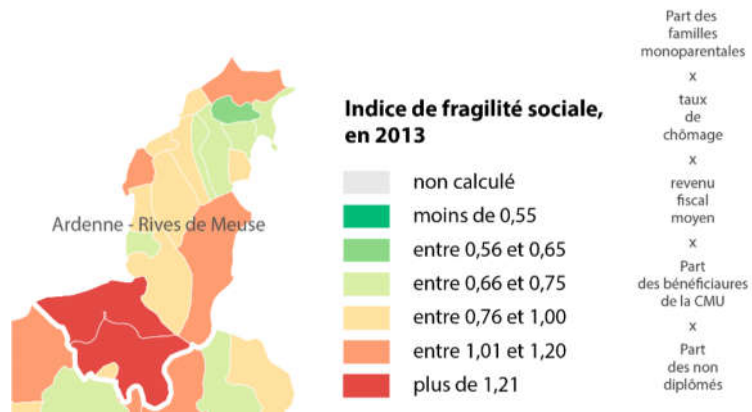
Ardenne - Rives de Meuse

Indice de fragilité sociale, en 2013

non calculé
moins de 0,55
entre 0,56 et 0,65
entre 0,66 et 0,75
entre 0,76 et 1,00
entre 1,01 et 1,20
plus de 1,21

Part des familles monoparentales
x
taux de chômage
x
revenu fiscal moyen
x
Part des bénéficiaures de la CMU
x
Part des non diplômés